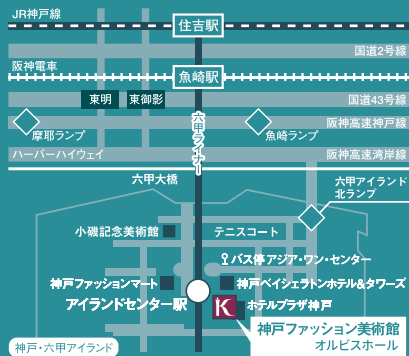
JR神戸線
住吉駅
国道2号線
阪神電車
魚崎駅
東明
東御影
国道43号線
六甲ライナー
摩耶ランプ
魚崎ランプ
阪神高速神戸線
ハーバーハイウェイ
阪神高速湾岸線
六甲大橋
六甲アイランド北ランプ
小磯記念美術館
テニスコート
バス停アジア・ワン・センター
神戸ファッションマート
神戸ベイシェラトンホテル&タワーズ
アイランドセンター駅
ホテルプラザ神戸
神戸ファッション美術館
オルビスホール
神戸・六甲アイランド